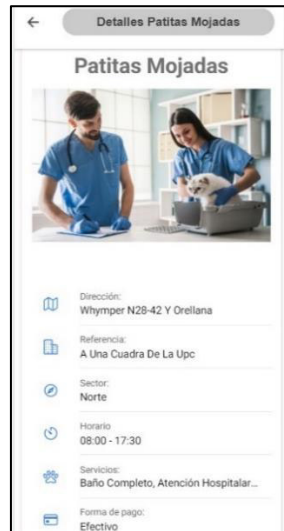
←
Detalles Patitas Mojadas

Patitas Mojadas

Dirección:
Whymper N28-42 Y Orellana

Referencia:
A Una Cuadra De La Upc

Sector:
Norte

Horario
08:00 - 17:30

Servicios:
Baño Completo, Atención Hospitalar...

Forma de pago:
Efectivo